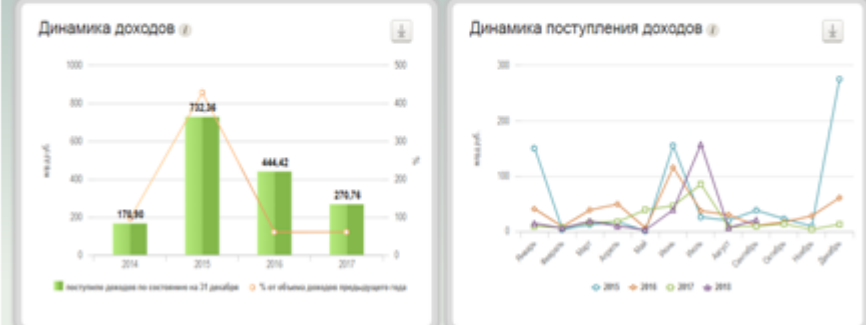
Динамика доходов i

1000
800
600
400
200
0

500
400
300
200
100
0

млн руб.

%

170,90
732,36
444,42
270,76

2014
2015
2016
2017

поступление доходов по состоянию на 31 декабря
% от объема доходов предыдущего года

Динамика поступления доходов i

300
200
100
0

млн руб.

Январь
Февраль
Март
Апрель
Май
Июнь
Июль
Август
Сентябрь
Октябрь
Ноябрь
Декабрь

2015
2016
2017
2018